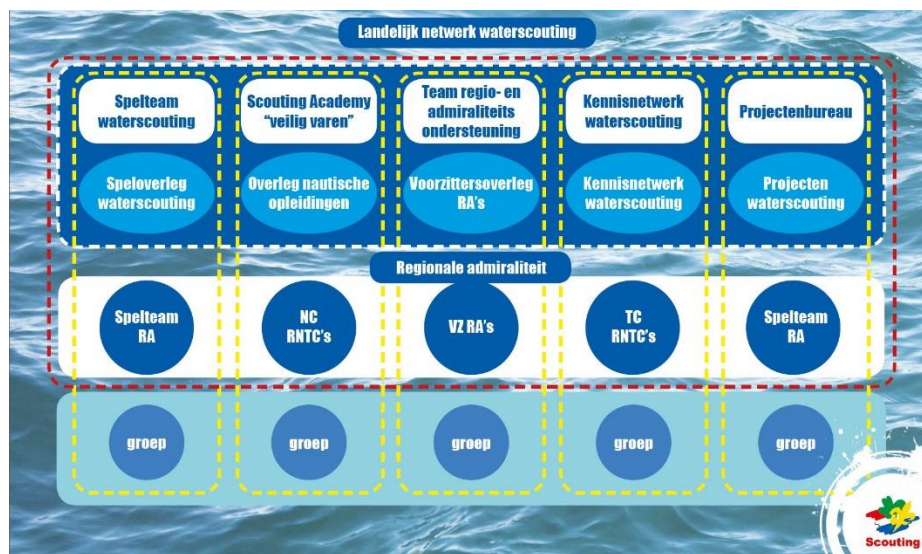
Landelijk netwerk waterscouting

Spelteam waterscouting

Speloverleg waterscouting

Scouting Academy "veilig varen"

Overleg nautische opleidingen

Team regio- en admiraliteits ondersteuning

Voorzittersoverleg RA's

Kennisnetwerk waterscouting

Kennisnetwerk waterscouting

Projectenbureau

Projecten waterscouting

Regionale admiraliteit

Spelteam RA

NC RNTC's

VZ RA's

TC RNTC's

Spelteam RA

groep

groep

groep

groep

groep

Scouting